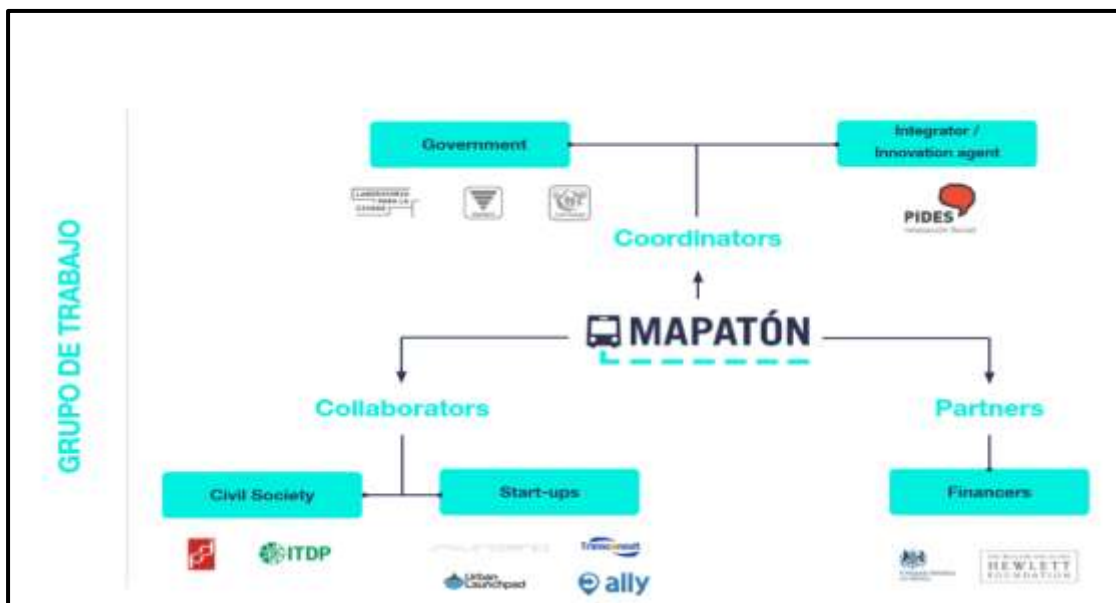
GRUPO DE TRABAJO

Government

LABORATORIO PARA LA CIUDAD

Integrator / Innovation agent

PIDES
Innovación Social

Coordinators

MAPATÓN

Collaborators

Partners

Civil Society

Start-ups

Financers

ITDP

Transconsult

Urban Launchpad

ally

HEWLETT FOUNDATION